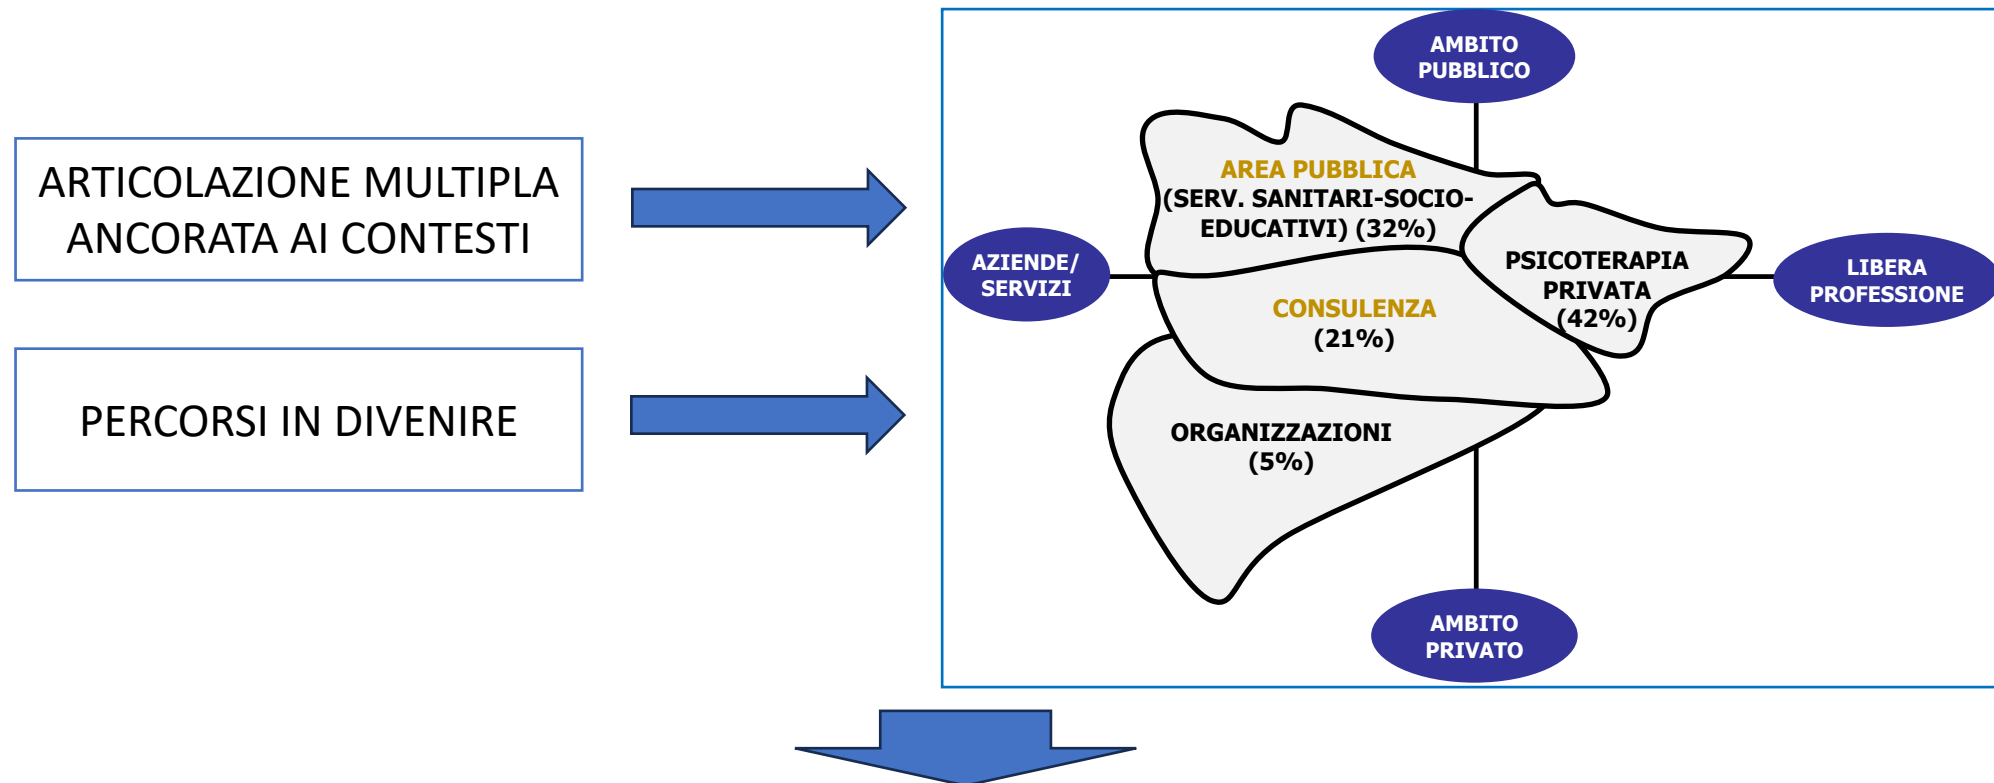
ARTICOLAZIONE MULTIPLA ANCORATA AI CONTESTI

PERCORSI IN DIVENIRE

AMBITO PUBBLICO

AREA PUBBLICA (SERV. SANITARI-SOCIO-EDUCATIVI) (32%)

AZIENDE/ SERVIZI

PSICOTERAPIA PRIVATA (42%)

LIBERA PROFESSIONE

CONSULENZA (21%)

ORGANIZZAZIONI (5%)

AMBITO PRIVATO